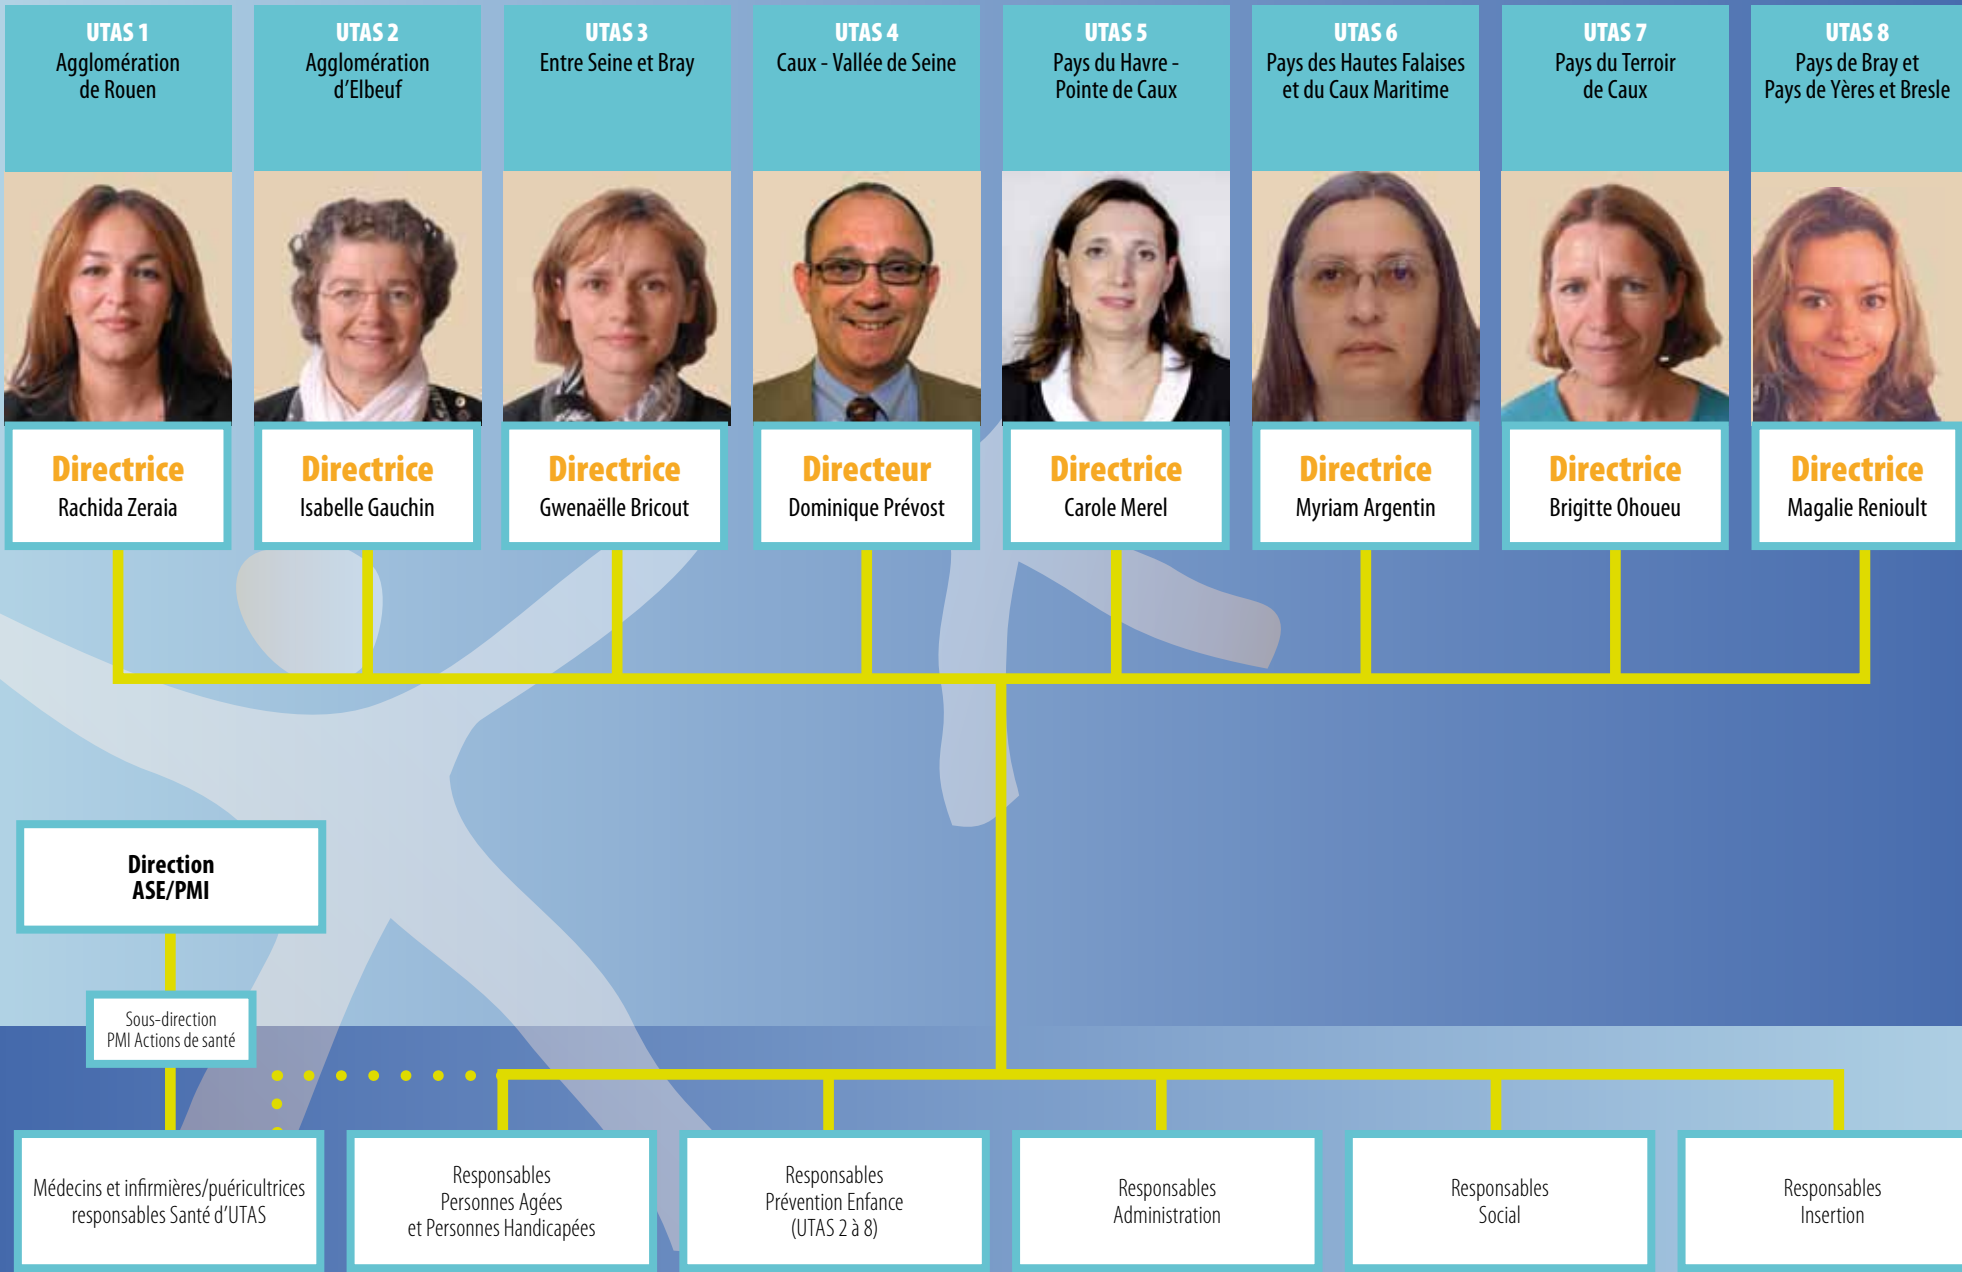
UTAS 1
Agglomération de Rouen

UTAS 2
Agglomération d'Elbeuf

UTAS 3
Entre Seine et Bray

UTAS 4
Caux - Vallée de Seine

UTAS 5
Pays du Havre - Pointe de Caux

UTAS 6
Pays des Hautes Falaises et du Caux Maritime

UTAS 7
Pays du Terroir de Caux

UTAS 8
Pays de Bray et Pays de Yères et Bresle

Directrice
Rachida Zeraia

Directrice
Isabelle Gauchin

Directrice
Gwenaëlle Bricout

Directeur
Dominique Prévost

Directrice
Carole Merel

Directrice
Myriam Argentin

Directrice
Brigitte Ohoueu

Directrice
Magalie Renioult

Direction
ASE/PMI

Sous-direction
PMI Actions de santé

Médecins et infirmières/puéricultrices responsables Santé d'UTAS

Responsables
Personnes Agées
et Personnes Handicapées

Responsables
Prévention Enfance
(UTAS 2 à 8)

Responsables
Administration

Responsables
Social

Responsables
Insertion